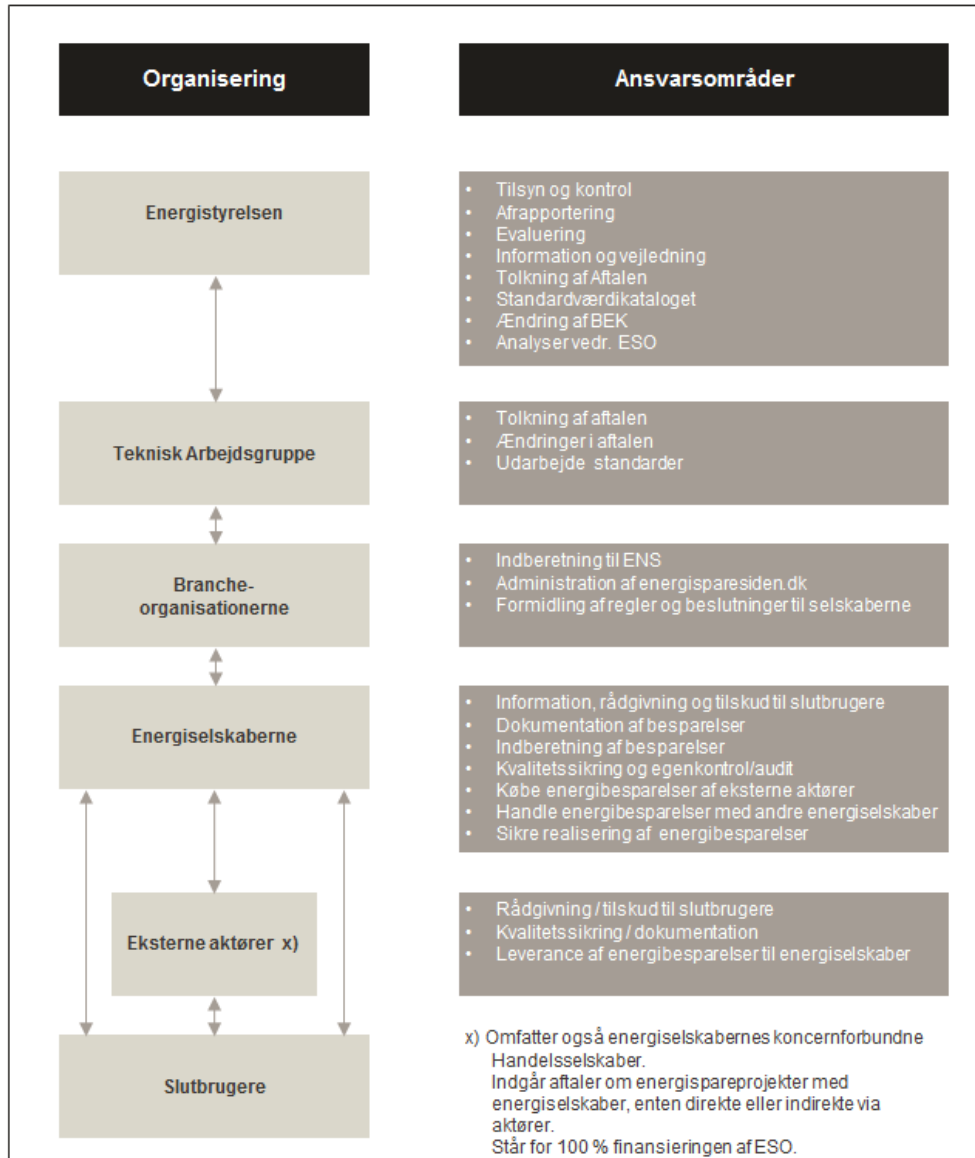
Organisering

Ansvarsområder

Energistyrelsen

- Tilsyn og kontrol
- Afrapportering
- Evaluering
- Information og vejledning
- Tolkning af Aftalen
- Standardværdikataloget
- Ændring af BEK
- Analyser vedr. ESO

Teknisk Arbejdsgruppe

- Tolkning af aftalen
- Ændringer i aftalen
- Udarbejde standarder

Brancheorganisationerne

- Indberetning til ENS
- Administration af energisparesiden.dk
- Formidling af regler og beslutninger til selskaberne

Energiselskaberne

- Information, rådgivning og tilskud til slutbrugere
- Dokumentation af besparelser
- Indberetning af besparelser
- Kvalitetssikring og egenkontrol/audit
- Købe energibesparelser af eksterne aktører
- Handle energibesparelser med andre energiselskaber
- Sikre realisering af energibesparelser

Eksterne aktører x)

- Rådgivning / tilskud til slutbrugere
- Kvalitetssikring / dokumentation
- Leverance af energibesparelser til energiselskaber

Slutbrugere

x) Omfatter også energiselskabernes koncernforbundne Handelsselskaber.
Indgår aftaler om energispareprojekter med energiselskaber, enten direkte eller indirekte via aktører.
Står for 100 % finansieringen af ESO.